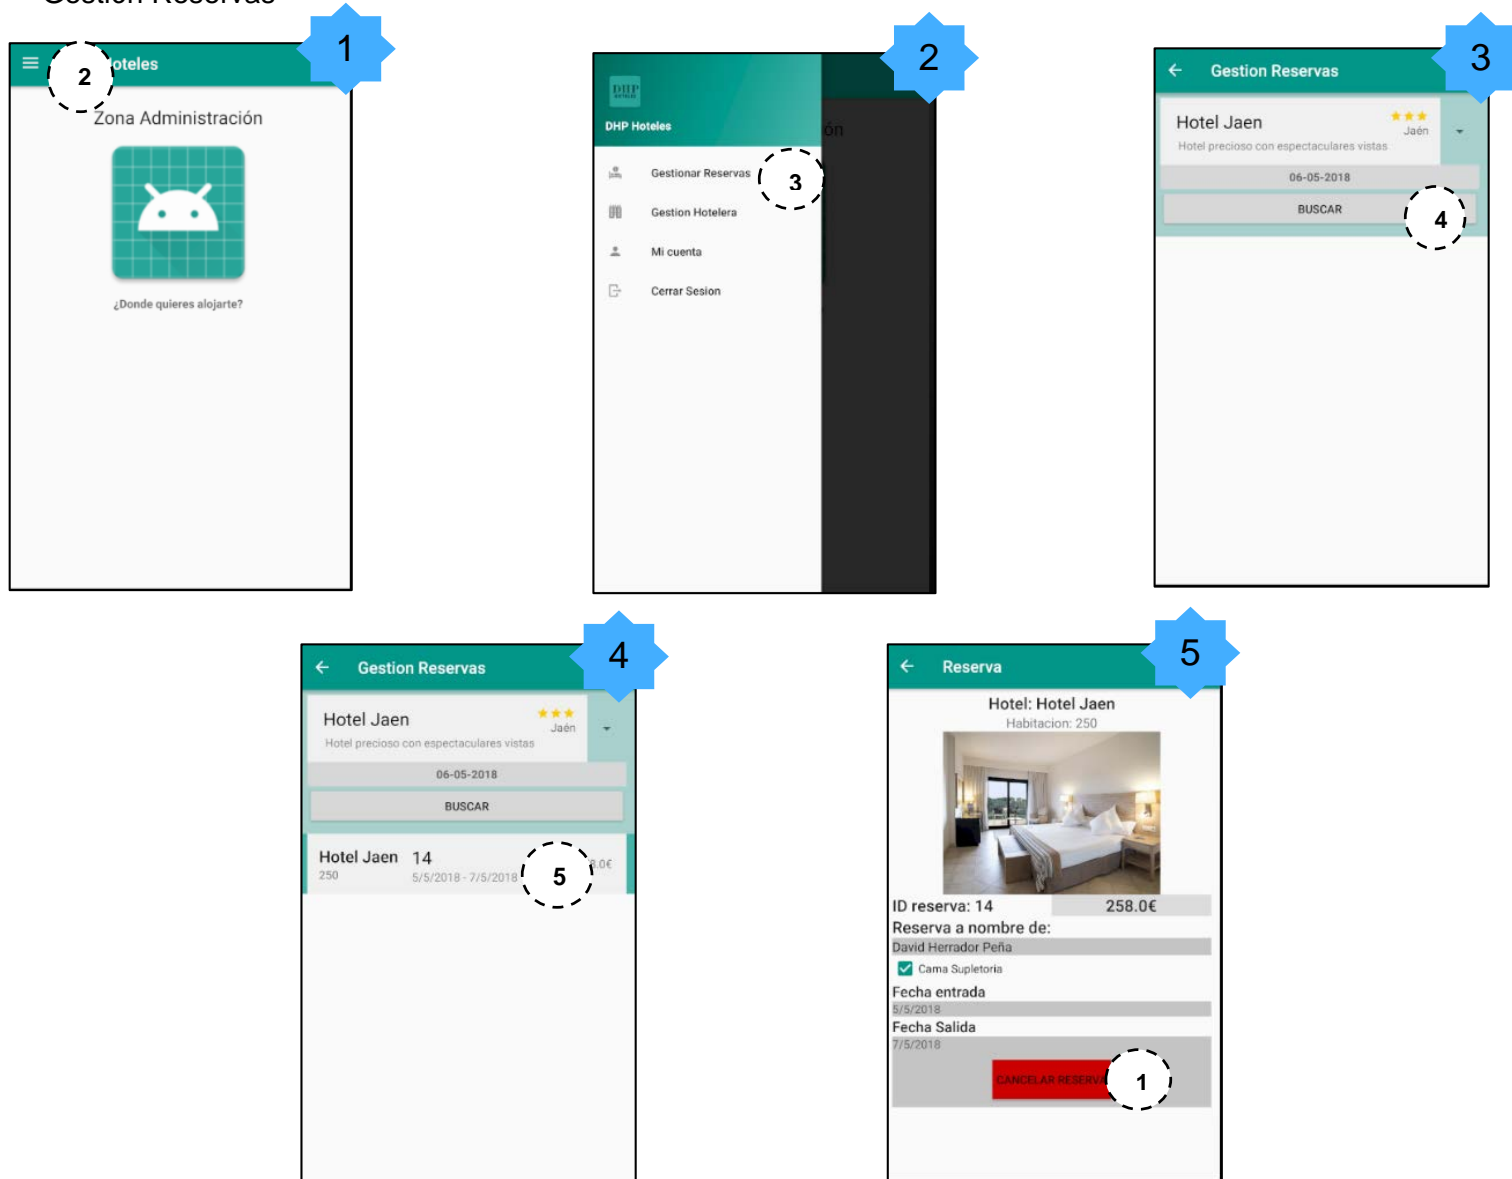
1

2

oteles

Zona Administración

¿Donde quieres alojarte?

2

DHP

DHP Hoteles

Gestionar Reservas

3

Gestion Hotelera

Mi cuenta

Cerrar Sesion

ón

3

Gestion Reservas

Hotel Jaen

★★★

Jaén

Hotel precioso con espectaculares vistas

06-05-2018

BUSCAR

4

4

Gestion Reservas

Hotel Jaen

★★★

Jaén

Hotel precioso con espectaculares vistas

06-05-2018

BUSCAR

Hotel Jaen 14

250

5/5/2018 - 7/5/2018

5

8.0€

5

Reserva

Hotel: Hotel Jaen

Habitacion: 250

ID reserva: 14

258.0€

Reserva a nombre de:

David Herrador Peña

Cama Supletoria

Fecha entrada

5/5/2018

Fecha Salida

7/5/2018

CANCELAR RESERVA

1